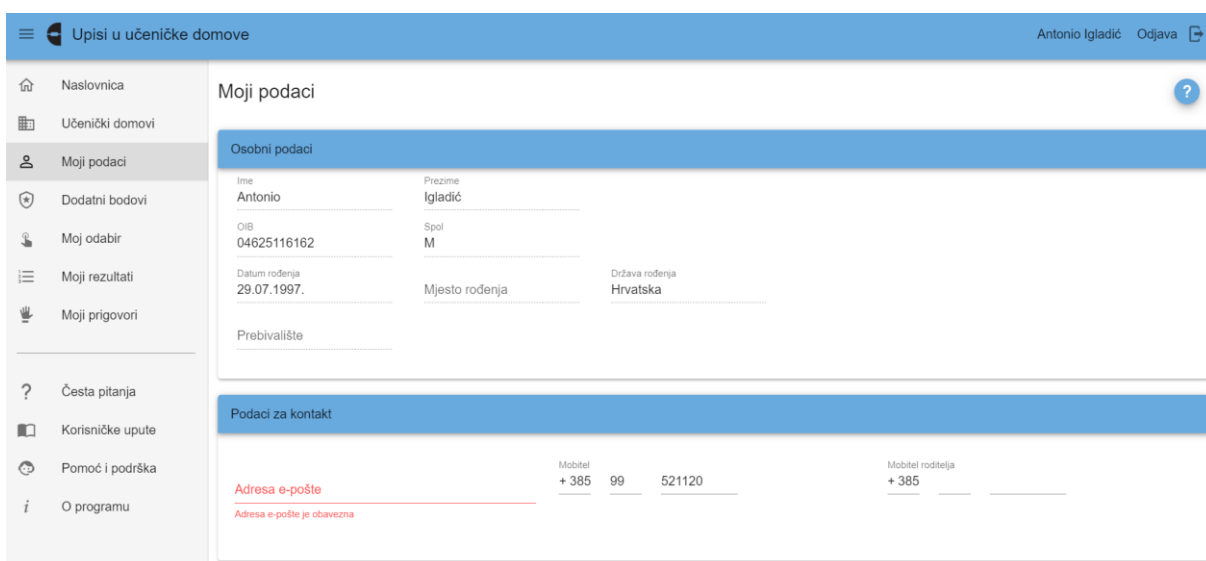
Upisi u učeničke domove

Antonio Igladić Odjava

Naslovnica

Učenički domovi

Moji podaci

Dodatni bodovi

Moj odabir

Moji rezultati

Moji prigovori

Česta pitanja

Korisničke upute

Pomoć i podrška

O programu

Moji podaci

?

Osobni podaci

Ime
Antonio

Prezime
Igladić

OIB
04625116162

Spol
M

Datum rođenja
29.07.1997.

Mjesto rođenja

Država rođenja
Hrvatska

Prebivalište

Podaci za kontakt

Adresa e-pošte

Adresa e-pošte je obavezna

Mobitel
+ 385 99 521120

Mobitel roditelja
+ 385